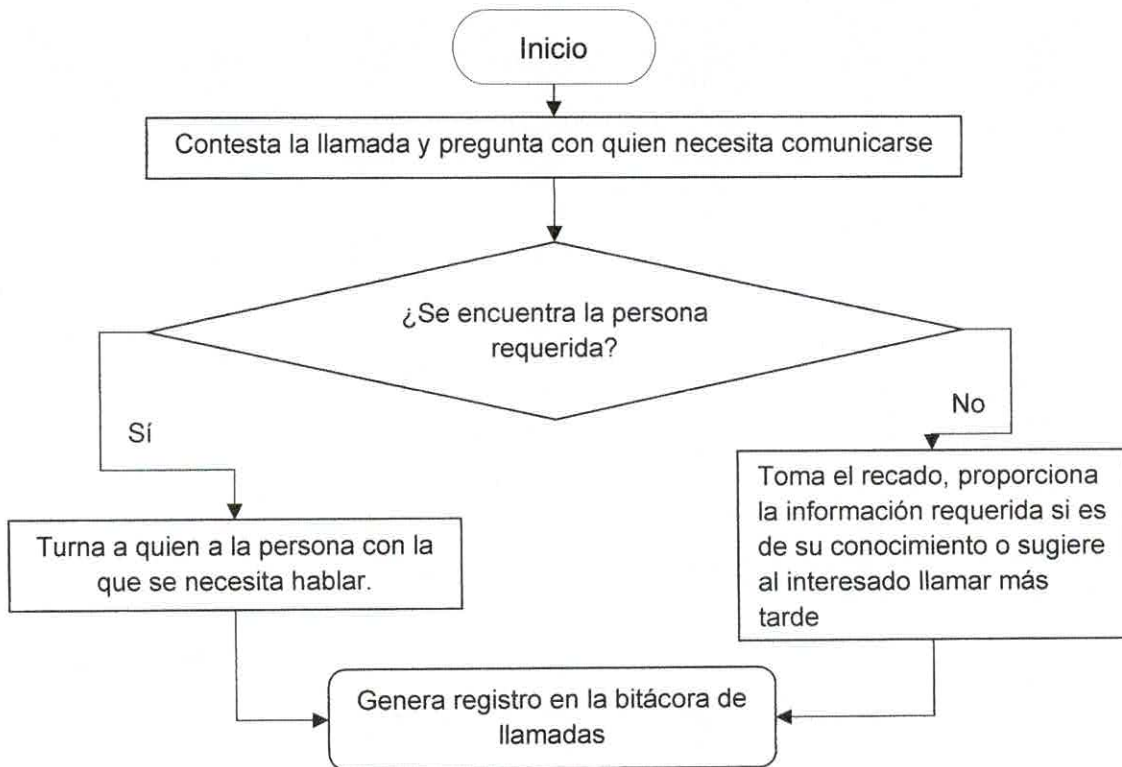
Inicio

Contesta la llamada y pregunta con quien necesita comunicarse

¿Se encuentra la persona requerida?

Sí

No

Turna a quien a la persona con la que se necesita hablar.

Toma el recado, proporciona la información requerida si es de su conocimiento o sugiere al interesado llamar más tarde

Genera registro en la bitácora de llamadas